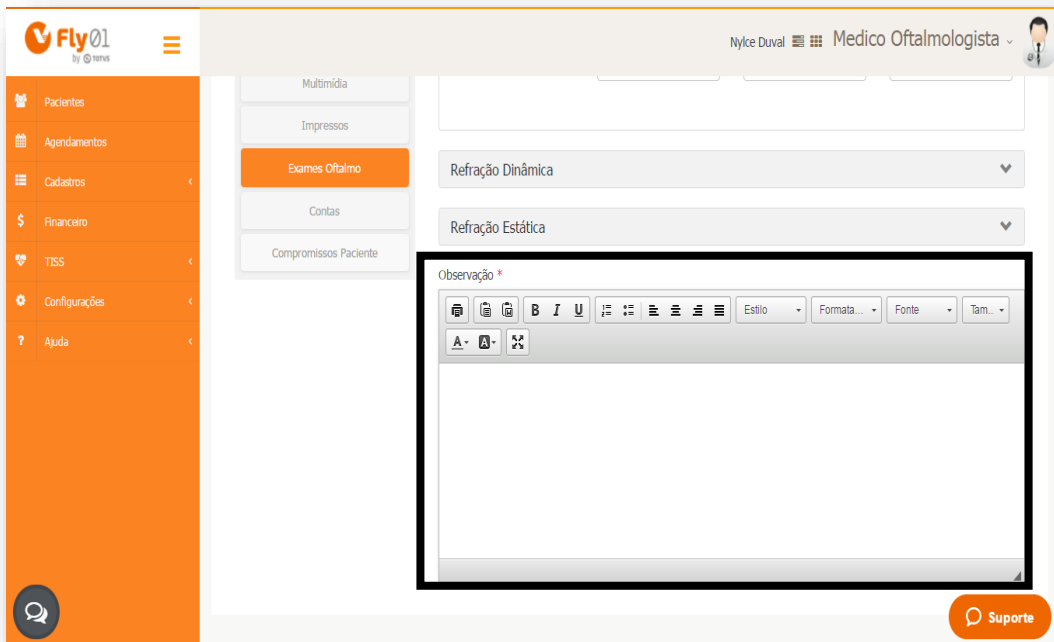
Fly01 by TOTVS

Nylce Duval Medico Oftalmologista

Pacientes
Agendamentos
Cadastros
Financeiro
TISS
Configurações
Ajuda

Multimídia
Impressos
Exames Oftalmo
Contas
Compromissos Paciente

Refração Dinâmica
Refração Estática

Observação *

B I U

Estilo
Formata...
Fonte
Tam...

A B

Suporte